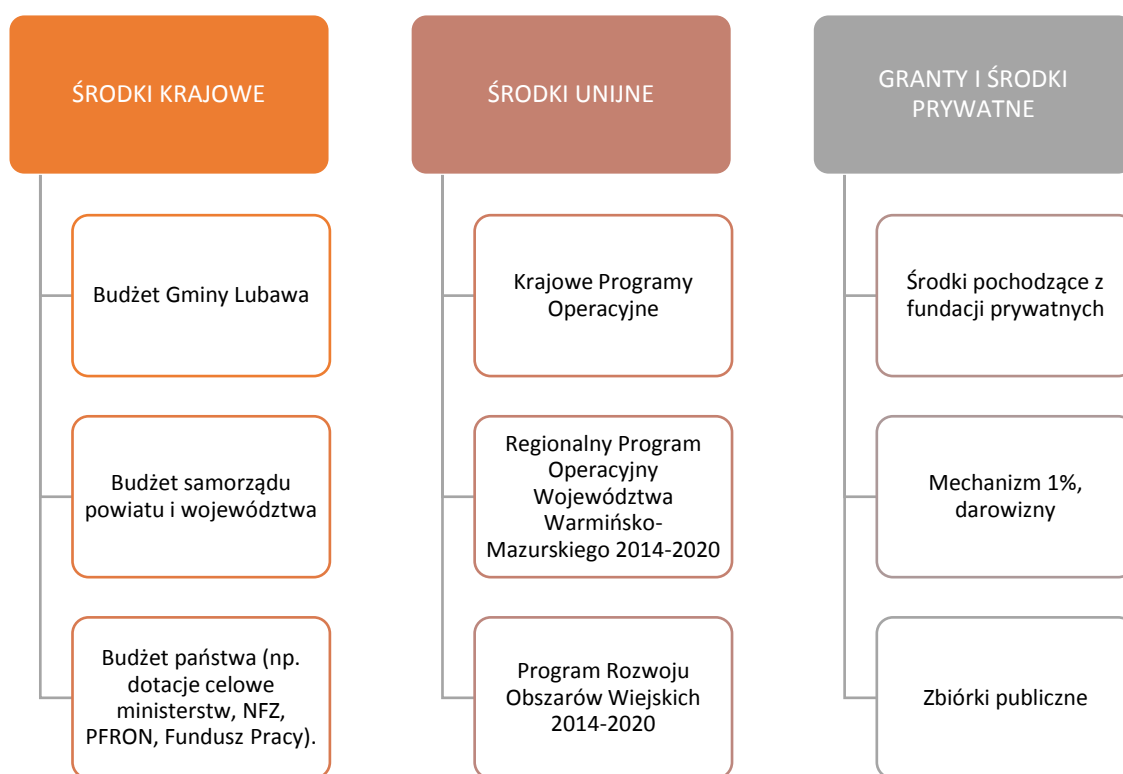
ŚRODKI KRAJOWE

Budżet Gminy Lubawa

Budżet samorządu powiatu i województwa

Budżet państwa (np. dotacje celowe ministerstw, NFZ, PFRON, Fundusz Pracy).

ŚRODKI UNIJNE

Krajowe Programy Operacyjne

Regionalny Program Operacyjny Województwa Warmińsko-Mazurskiego 2014-2020

Program Rozwoju Obszarów Wiejskich 2014-2020

GRANTY I ŚRODKI PRYWATNE

Środki pochodzące z fundacji prywatnych

Mechanizm 1%, darowizny

Zbiórki publiczne